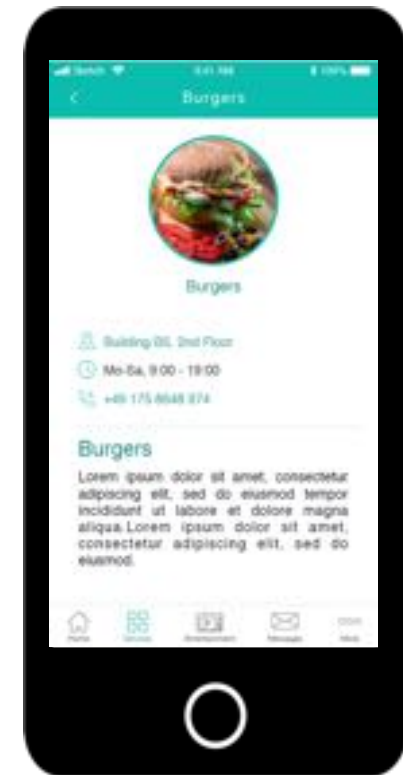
Sketch 9:41 AM 100%

<

Burgers

Burgers

Building BS, 2nd Floor

Mo-Sa, 9:00 - 19:00

+49 175 8648 974

Burgers

Lorem ipsum dolor sit amet, consectetur adipiscing elit, sed do eiusmod tempor incididunt ut labore et dolore magna aliqua.Lorem ipsum dolor sit amet, consectetur adipiscing elit, sed do eiusmod.

Home Services Entertainment Messages More